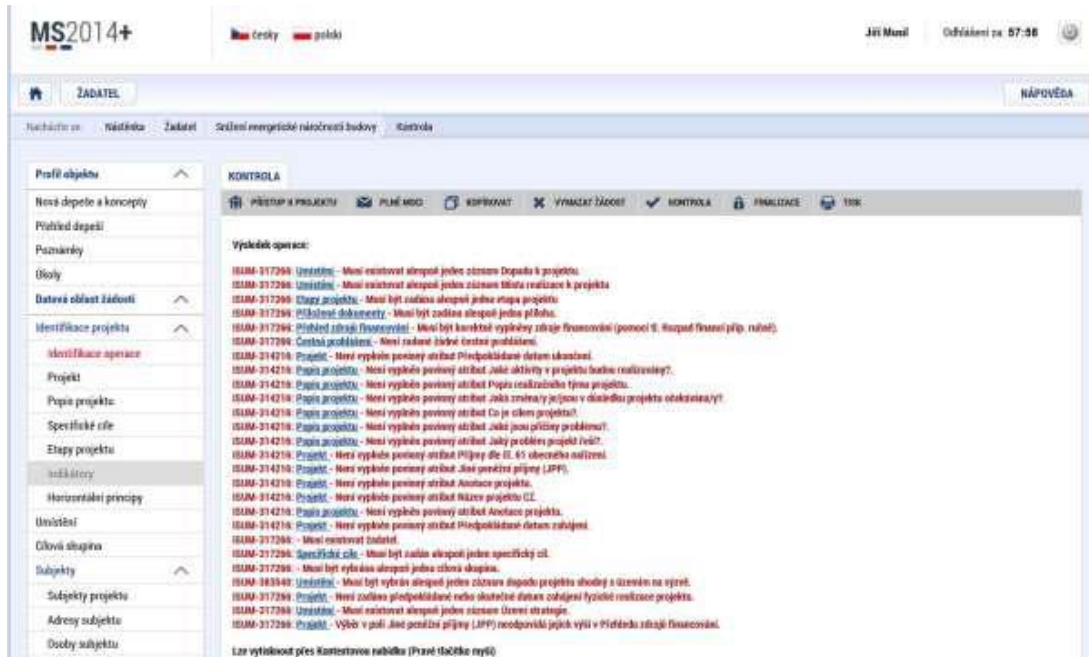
MS2014+

česky polski

Jiří Musil Odhlášení za 57:58

ŽADATEL

NÁPOVĚDA

Nacházíte se: Nástěnka Žadatel Snížení energetické náročnosti budovy Kontrola

Profil objektu
Nová depeše a koncepty
Přehled depeší
Poznámky
Úkoly
Datová oblast žádosti
Identifikace projektu
Identifikace operace
Projekt
Popis projektu
Specifické cíle
Etapy projektu
Indikátory
Horizontální principy
Umístění
Cílová skupina
Subjekty
Subjekty projektu
Adresy subjektu
Osoby subjektu

KONTROLA

PŘÍSTUP K PROJEKTU PLNÉ MOCI KOPÍROVAT VYMAZAT ŽÁDOST KONTROLA FINALIZACE TISK

Výsledek operace:

ISUM-317266: Umístění - Musí existovat alespoň jeden záznam Dopadu k projektu.
ISUM-317266: Umístění - Musí existovat alespoň jeden záznam Místa realizace k projektu.
ISUM-317266: Etapy projektu - Musí být zadána alespoň jedna etapa projektu.
ISUM-317266: Přiložené dokumenty - Musí být zadána alespoň jedna příloha.
ISUM-317266: Přehled zdrojů financování - Musí být korektně vyplněny zdroje financování (pomocí tl. Rozpad financí příp. ručně).
ISUM-317266: Čestná prohlášení - Nejsou zadané žádné čestné prohlášení.
ISUM-314216: Projekt - Není vyplněn povinný atribut Předpokládané datum ukončení.
ISUM-314216: Popis projektu - Není vyplněn povinný atribut Jaké aktivity v projektu budou realizovány?.
ISUM-314216: Popis projektu - Není vyplněn povinný atribut Popis realizačního týmu projektu.
ISUM-314216: Popis projektu - Není vyplněn povinný atribut Jaká změna/y je/jsou v důsledku projektu očekávána/y?
ISUM-314216: Popis projektu - Není vyplněn povinný atribut Co je cílem projektu?.
ISUM-314216: Popis projektu - Není vyplněn povinný atribut Jaké jsou příčiny problému?.
ISUM-314216: Popis projektu - Není vyplněn povinný atribut Jaký problém projekt řeší?.
ISUM-314216: Projekt - Není vyplněn povinný atribut Příjmy dle čl. 61 obecného nařízení.
ISUM-314216: Projekt - Není vyplněn povinný atribut Jiné peněžní příjmy (JPP).
ISUM-314216: Projekt - Není vyplněn povinný atribut Anotace projektu.
ISUM-314216: Projekt - Není vyplněn povinný atribut Název projektu CZ.
ISUM-314216: Popis projektu - Není vyplněn povinný atribut Anotace projektu.
ISUM-314216: Projekt - Není vyplněn povinný atribut Předpokládané datum zahájení.
ISUM-317266: - Musí existovat žadatel.
ISUM-317266: Specifické cíle - Musí být zadán alespoň jeden specifický cíl.
ISUM-317266: - Musí být vybrána alespoň jedna cílová skupina.
ISUM-383540: Umístění - Musí být vybrán alespoň jeden záznam dopadu projektu shodný s územím na výzvě.
ISUM-317266: Projekt - Není zadáno předpokládané nebo skutečné datum zahájení fyzické realizace projektu.
ISUM-317266: Umístění - Musí existovat alespoň jeden záznam Území strategie.
ISUM-317266: Projekt - Výběr v poli Jiné peněžní příjmy (JPP) neodpovídá jejich výši v Přehledu zdrojů financování.

Lze vytisknout přes Kontextovou nabídku (Pravé tlačítko myši)